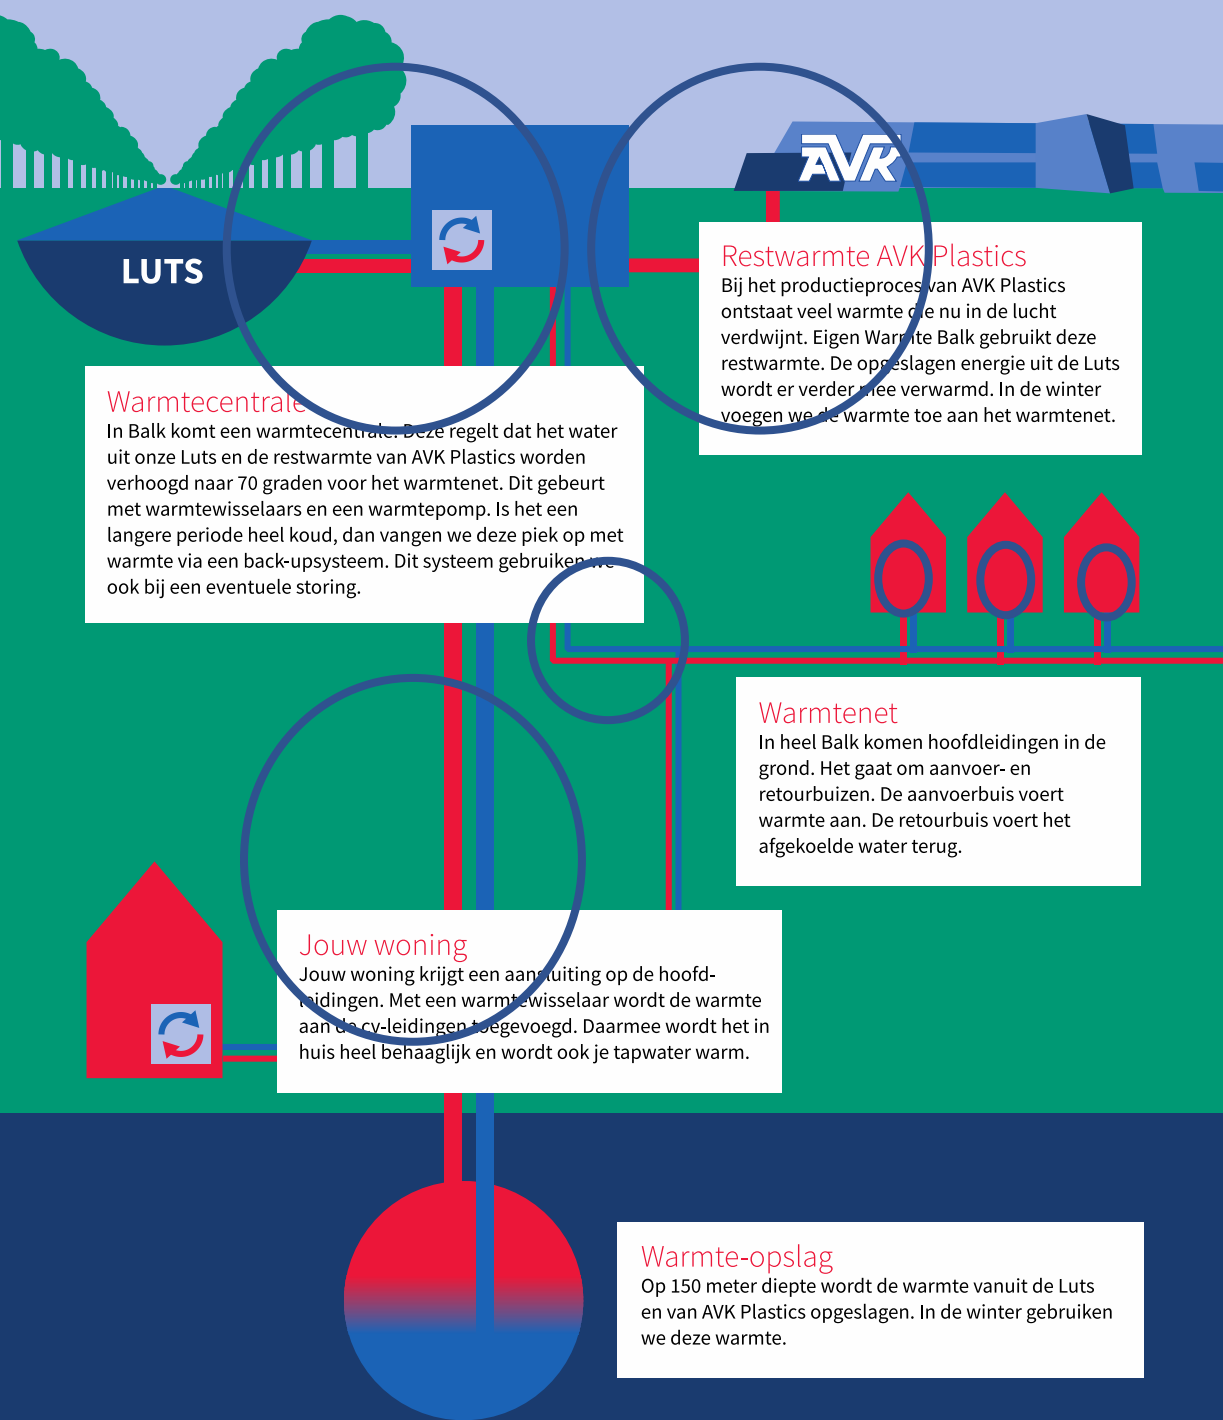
LUTS

AVK

Restwarmte AVK Plastics
Bij het productieproces van AVK Plastics ontstaat veel warmte die nu in de lucht verdwijnt. Eigen Warmte Balk gebruikt deze restwarmte. De opgeslagen energie uit de Luts wordt er verder mee verwarmd. In de winter voegen we de warmte toe aan het warmtenet.

Warmtecentrale
In Balk komt een warmtecentrale. Deze regelt dat het water uit onze Luts en de restwarmte van AVK Plastics worden verhoogd naar 70 graden voor het warmtenet. Dit gebeurt met warmtewisselaars en een warmtepomp. Is het een langere periode heel koud, dan vangen we deze piek op met warmte via een back-upsysteem. Dit systeem gebruiken we ook bij een eventuele storing.

Warmtenet
In heel Balk komen hoofdleidingen in de grond. Het gaat om aanvoer- en retourbuizen. De aanvoerbuis voert warmte aan. De retourbuis voert het afgekoelde water terug.

Jouw woning
Jouw woning krijgt een aansluiting op de hoofdleidingen. Met een warmtewisselaar wordt de warmte aan de cv-leidingen toegevoegd. Daarmee wordt het in huis heel behaaglijk en wordt ook je tapwater warm.

Warmte-opslag
Op 150 meter diepte wordt de warmte vanuit de Luts en van AVK Plastics opgeslagen. In de winter gebruiken we deze warmte.